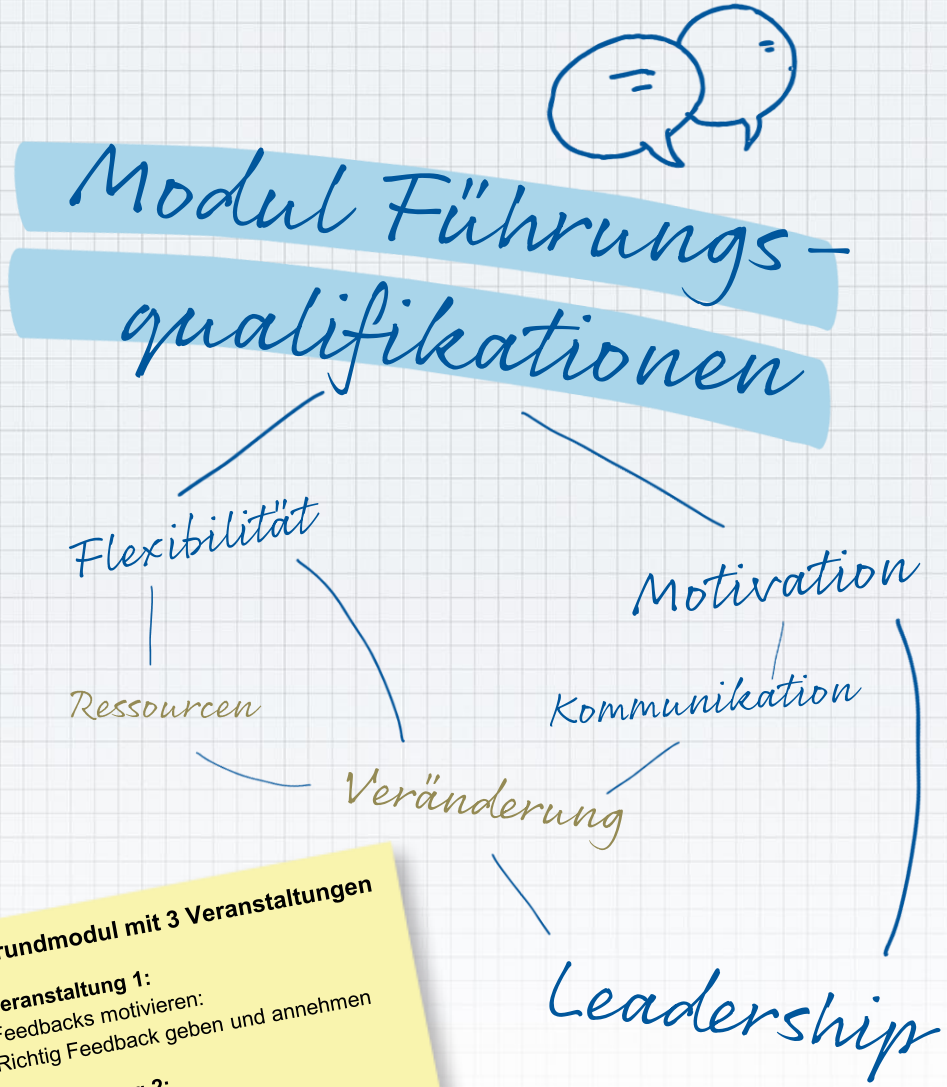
Modul Führungs-qualifikationen

Flexibilität

Motivation

Ressourcen

Kommunikation

Veränderung

Leadership

rundmodul mit 3 Veranstaltungen

eranstaltung 1:
Feedbacks motivieren:
Richtig Feedback geben und annehmen

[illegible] 2: